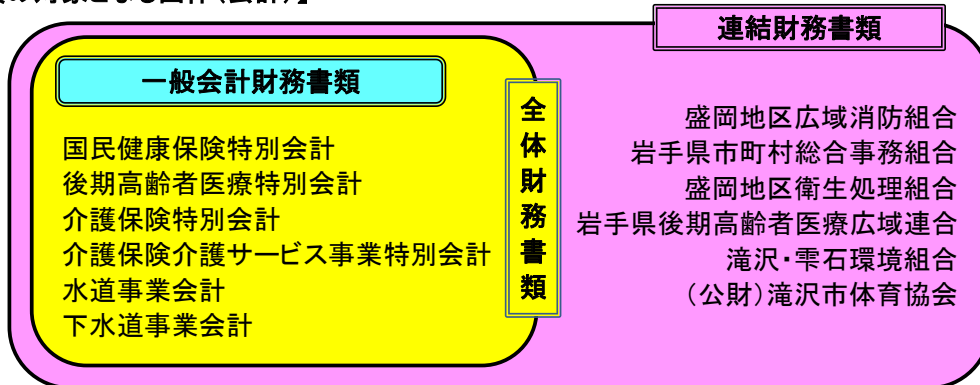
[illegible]

連結財務書類

一般会計財務書類

国民健康保険特別会計
後期高齢者医療特別会計
介護保険特別会計
介護保険介護サービス事業特別会計
水道事業会計
下水道事業会計

全体財務書類

盛岡地区広域消防組合
岩手県市町村総合事務組合
盛岡地区衛生処理組合
岩手県後期高齢者医療広域連合
滝沢・雫石環境組合
（公財）滝沢市体育協会